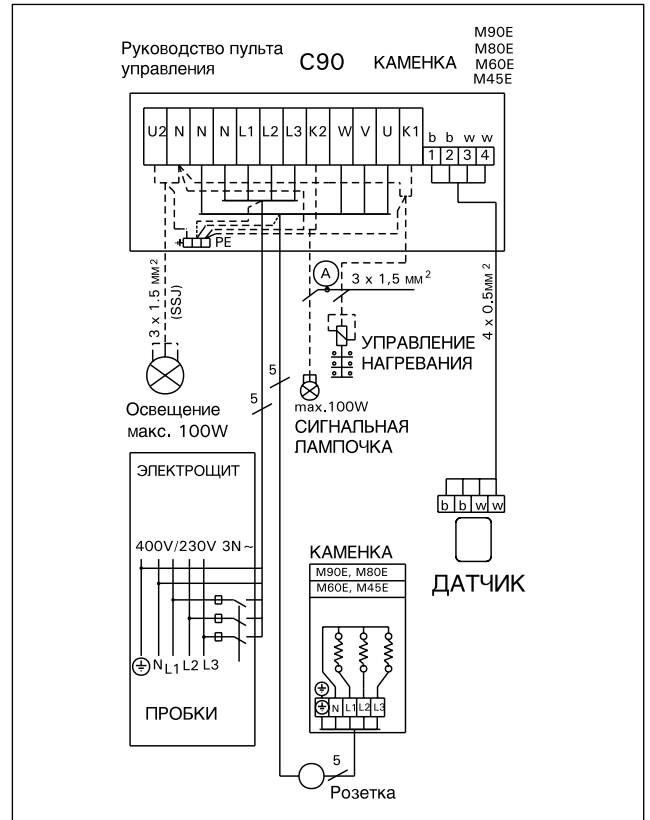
Руководство пульта управления

C90

КАМЕНКА

M90E
M80E
M60E
M45E

U2 N N N L1 L2 L3 K2 W V U K1

b b w w
1 2 3 4

PE

3 x 1.5 мм$^2$ (SSJ)

A

3 x 1,5 мм$^2$

УПРАВЛЕНИЕ НАГРЕВАНИЯ

4 x 0.5мм$^2$

5

5

Освещение макс. 100W

max.100W

СИГНАЛЬНАЯ ЛАМПОЧКА

ЭЛЕКТРОЩИТ

400V/230V 3N~

N L1 L2 L3

ПРОБКИ

КАМЕНКА

M90E, M80E
M60E, M45E

N L1 L2 L3

b b w w

ДАТЧИК

5

Розетка